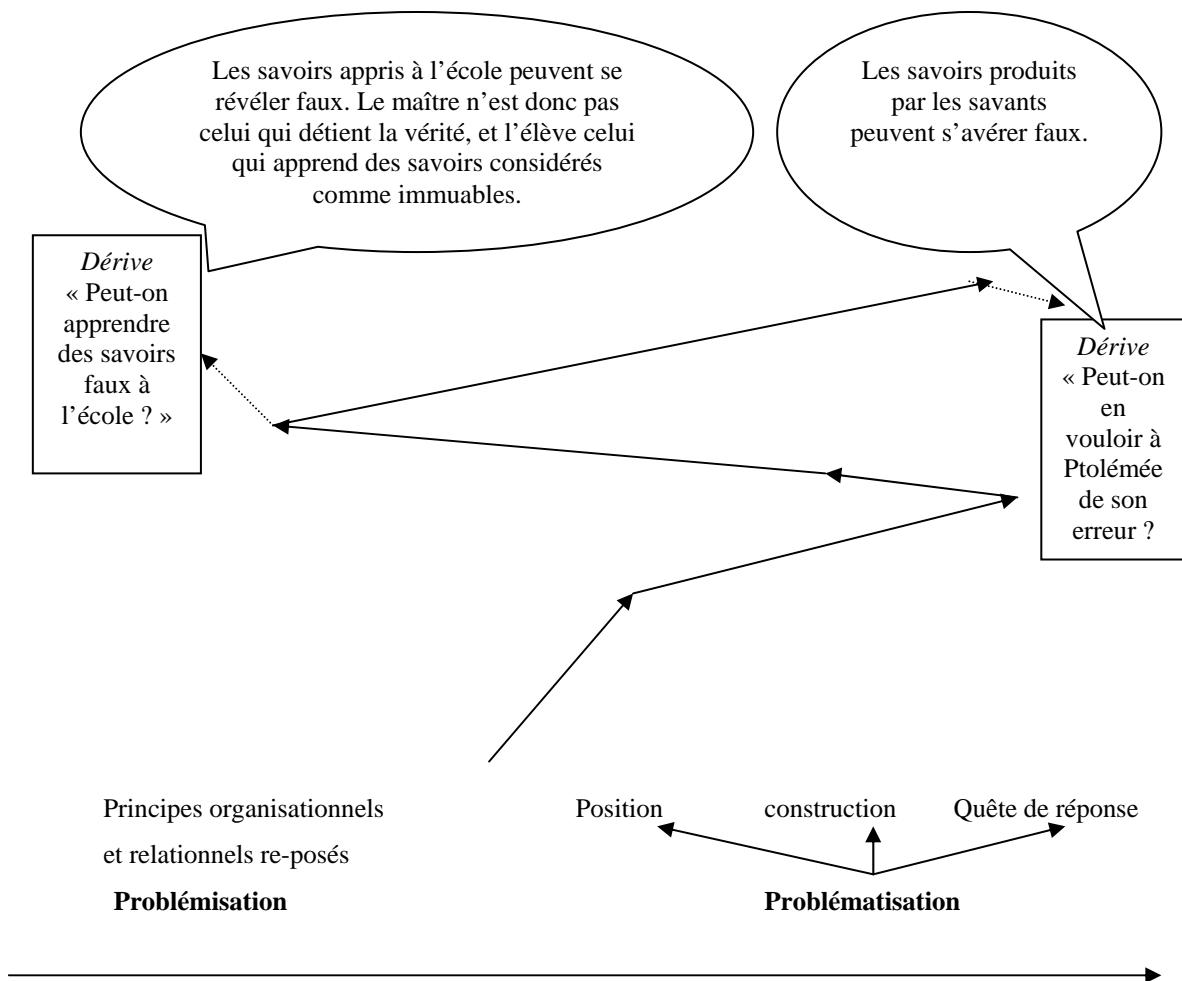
Les savoirs appris à l'école peuvent se révéler faux. Le maître n'est donc pas celui qui détient la vérité, et l'élève celui qui apprend des savoirs considérés comme immuables.

Les savoirs produits par les savants peuvent s'avérer faux.

*Dérive*
« Peut-on apprendre des savoirs faux à l'école ? »

*Dérive*
« Peut-on en vouloir à Ptolémée de son erreur ?

Principes organisationnels et relationnels re-posés

**Problémisation**

Position

construction

Quête de réponse

**Problématisation**